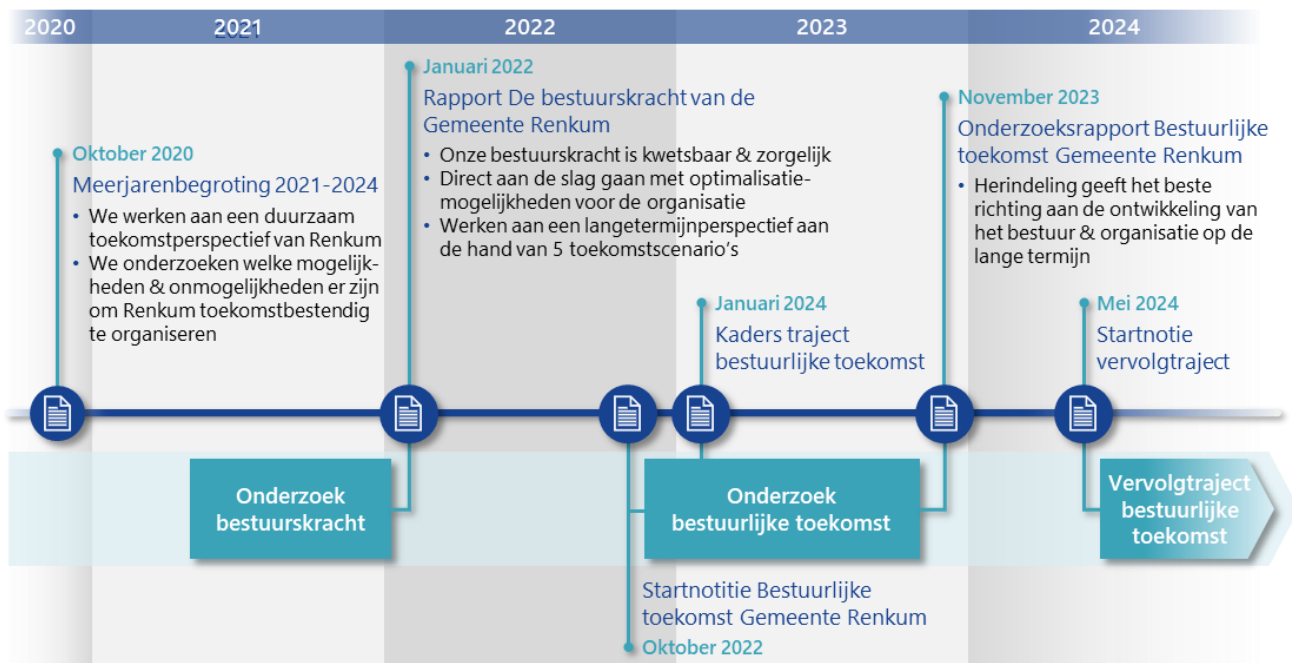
2020 2021 2022 2023 2024

Oktober 2020
Meerjarenbegroting 2021-2024
• We werken aan een duurzaam toekomstperspectief van Renkum
• We onderzoeken welke mogelijkheden & onmogelijkheden er zijn om Renkum toekomstbestendig te organiseren

Januari 2022
Rapport De bestuurskracht van de Gemeente Renkum
• Onze bestuurskracht is kwetsbaar & zorgelijk
• Direct aan de slag gaan met optimalisatiemogelijkheden voor de organisatie
• Werken aan een langetermijnperspectief aan de hand van 5 toekomstscenario's

November 2023
Onderzoeksrapport Bestuurlijke toekomst Gemeente Renkum
• Herindeling geeft het beste richting aan de ontwikkeling van het bestuur & organisatie op de lange termijn

Januari 2024
Kaders traject bestuurlijke toekomst

Mei 2024
Startnotie vervolgtraject

Onderzoek bestuurskracht

Onderzoek bestuurlijke toekomst

Vervolgtraject bestuurlijke toekomst

Startnotitie Bestuurlijke toekomst Gemeente Renkum
Oktober 2022